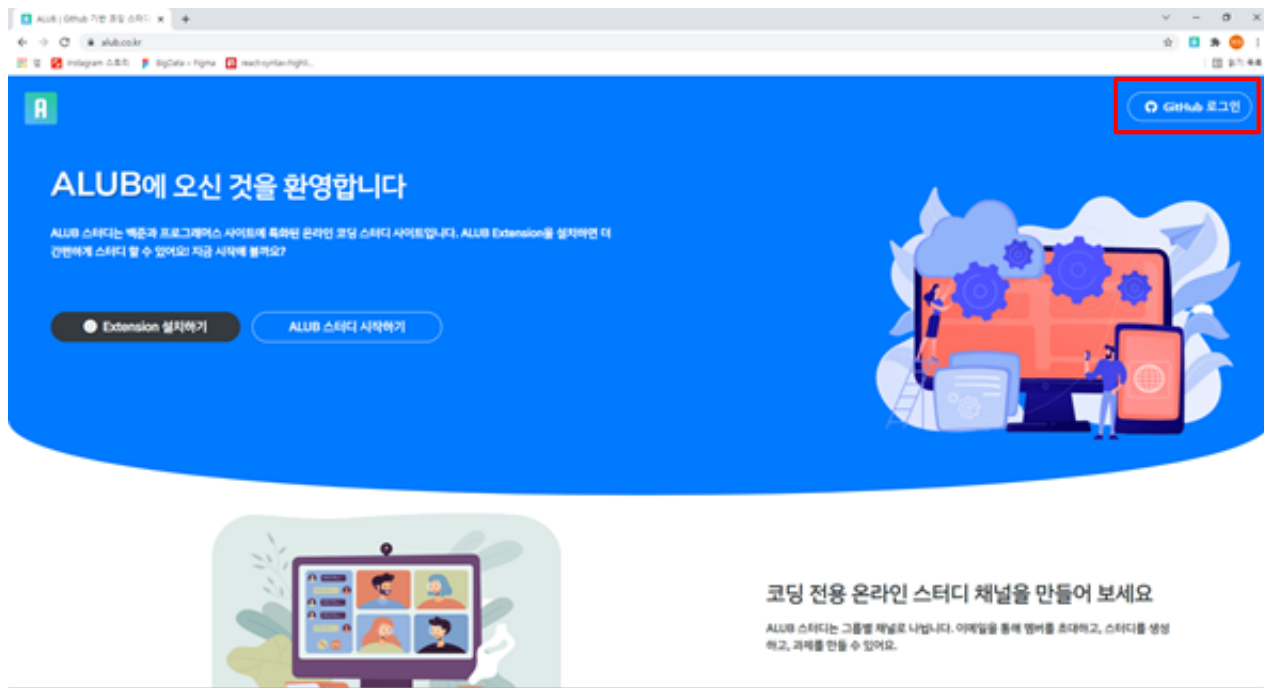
ALUB | Github 기반 코딩 스터디 ×
alub.co.kr
앱 Instagram 스토리 BigData - Figma react-syntax-highl...
읽기 목록

GitHub 로그인

ALUB에 오신 것을 환영합니다

ALUB 스터디는 백준과 프로그래머스 사이트에 특화된 온라인 코딩 스터디 사이트입니다. ALUB Extension을 설치하면 더 간편하게 스터디 할 수 있어요! 지금 시작해 볼까요?

Extension 설치하기
ALUB 스터디 시작하기

코딩 전용 온라인 스터디 채널을 만들어 보세요

ALUB 스터디는 그룹별 채널로 나뉩니다. 이메일을 통해 멤버를 초대하고, 스터디를 생성하고, 과제를 만들 수 있어요.